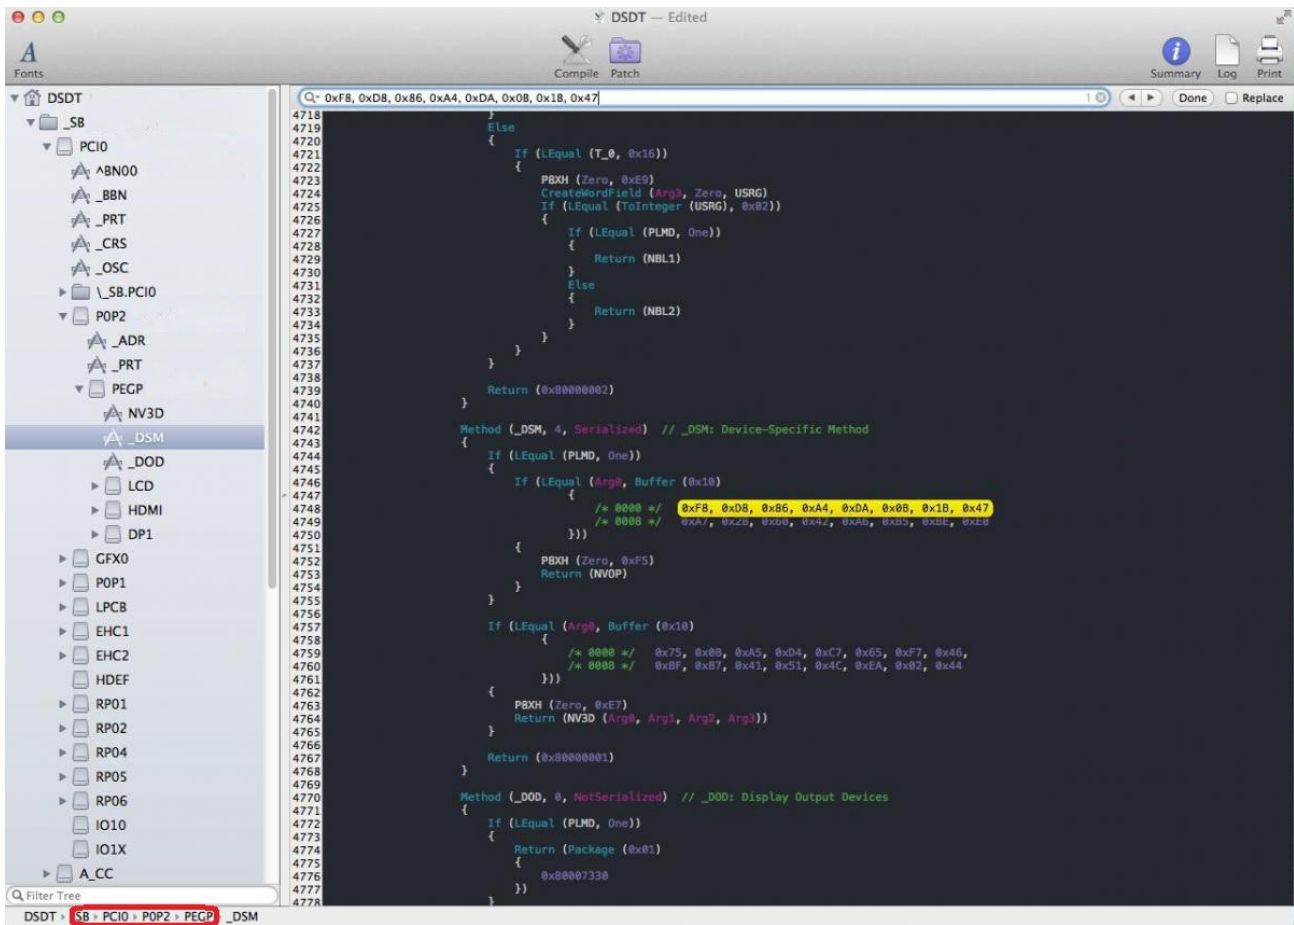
DSDT — Edited

Fonts
Compile Patch
Summary Log Print

DSDT
_SB
PCI0
^BN00
_BBN
_PRT
_CRS
_OSC
\_SB.PCI0
P0P2
_ADR
_PRT
PEGP
NV3D
_DSM
_DOD
LCD
HDMI
DP1
GFX0
P0P1
LPCB
EHC1
EHC2
HDEF
RP01
RP02
RP04
RP05
RP06
IO10
IO1X
A_CC
Filter Tree

0xF8, 0xD8, 0x86, 0xA4, 0xDA, 0x0B, 0x1B, 0x47
1
Done
Replace

4718 }
4719 Else
4720 {
4721 If (LEqual (T_0, 0x16))
4722 {
4723 P8XH (Zero, 0xE9)
4724 CreateWordField (Arg3, Zero, USRG)
4725 If (LEqual (ToInteger (USRG), 0x02))
4726 {
4727 If (LEqual (PLMD, One))
4728 {
4729 Return (NBL1)
4730 }
4731 Else
4732 {
4733 Return (NBL2)
4734 }
4735 }
4736 }
4737 }
4738
4739 Return (0x80000002)
4740 }
4741
4742 Method (_DSM, 4, Serialized) // _DSM: Device-Specific Method
4743 {
4744 If (LEqual (PLMD, One))
4745 {
4746 If (LEqual (Arg0, Buffer (0x10)
4747 {
4748 /* 0000 */ 0xF8, 0xD8, 0x86, 0xA4, 0xDA, 0x0B, 0x1B, 0x47
4749 /* 0008 */ 0xA7, 0x2B, 0x60, 0x42, 0xA6, 0xB5, 0xBE, 0xE0
4750 }))
4751 {
4752 P8XH (Zero, 0xF5)
4753 Return (NVOP)
4754 }
4755 }
4756
4757 If (LEqual (Arg0, Buffer (0x10)
4758 {
4759 /* 0000 */ 0x75, 0x0B, 0xA5, 0xD4, 0xC7, 0x65, 0xF7, 0x46,
4760 /* 0008 */ 0xBF, 0xB7, 0x41, 0x51, 0x4C, 0xEA, 0x02, 0x44
4761 }))
4762 {
4763 P8XH (Zero, 0xE7)
4764 Return (NV3D (Arg0, Arg1, Arg2, Arg3))
4765 }
4766
4767 Return (0x80000001)
4768 }
4769
4770 Method (_DOD, 0, NotSerialized) // _DOD: Display Output Devices
4771 {
4772 If (LEqual (PLMD, One))
4773 {
4774 Return (Package (0x01)
4775 {
4776 0x80007330
4777 })
4778 }

DSDT › SB › PCI0 › P0P2 › PEGP › _DSM